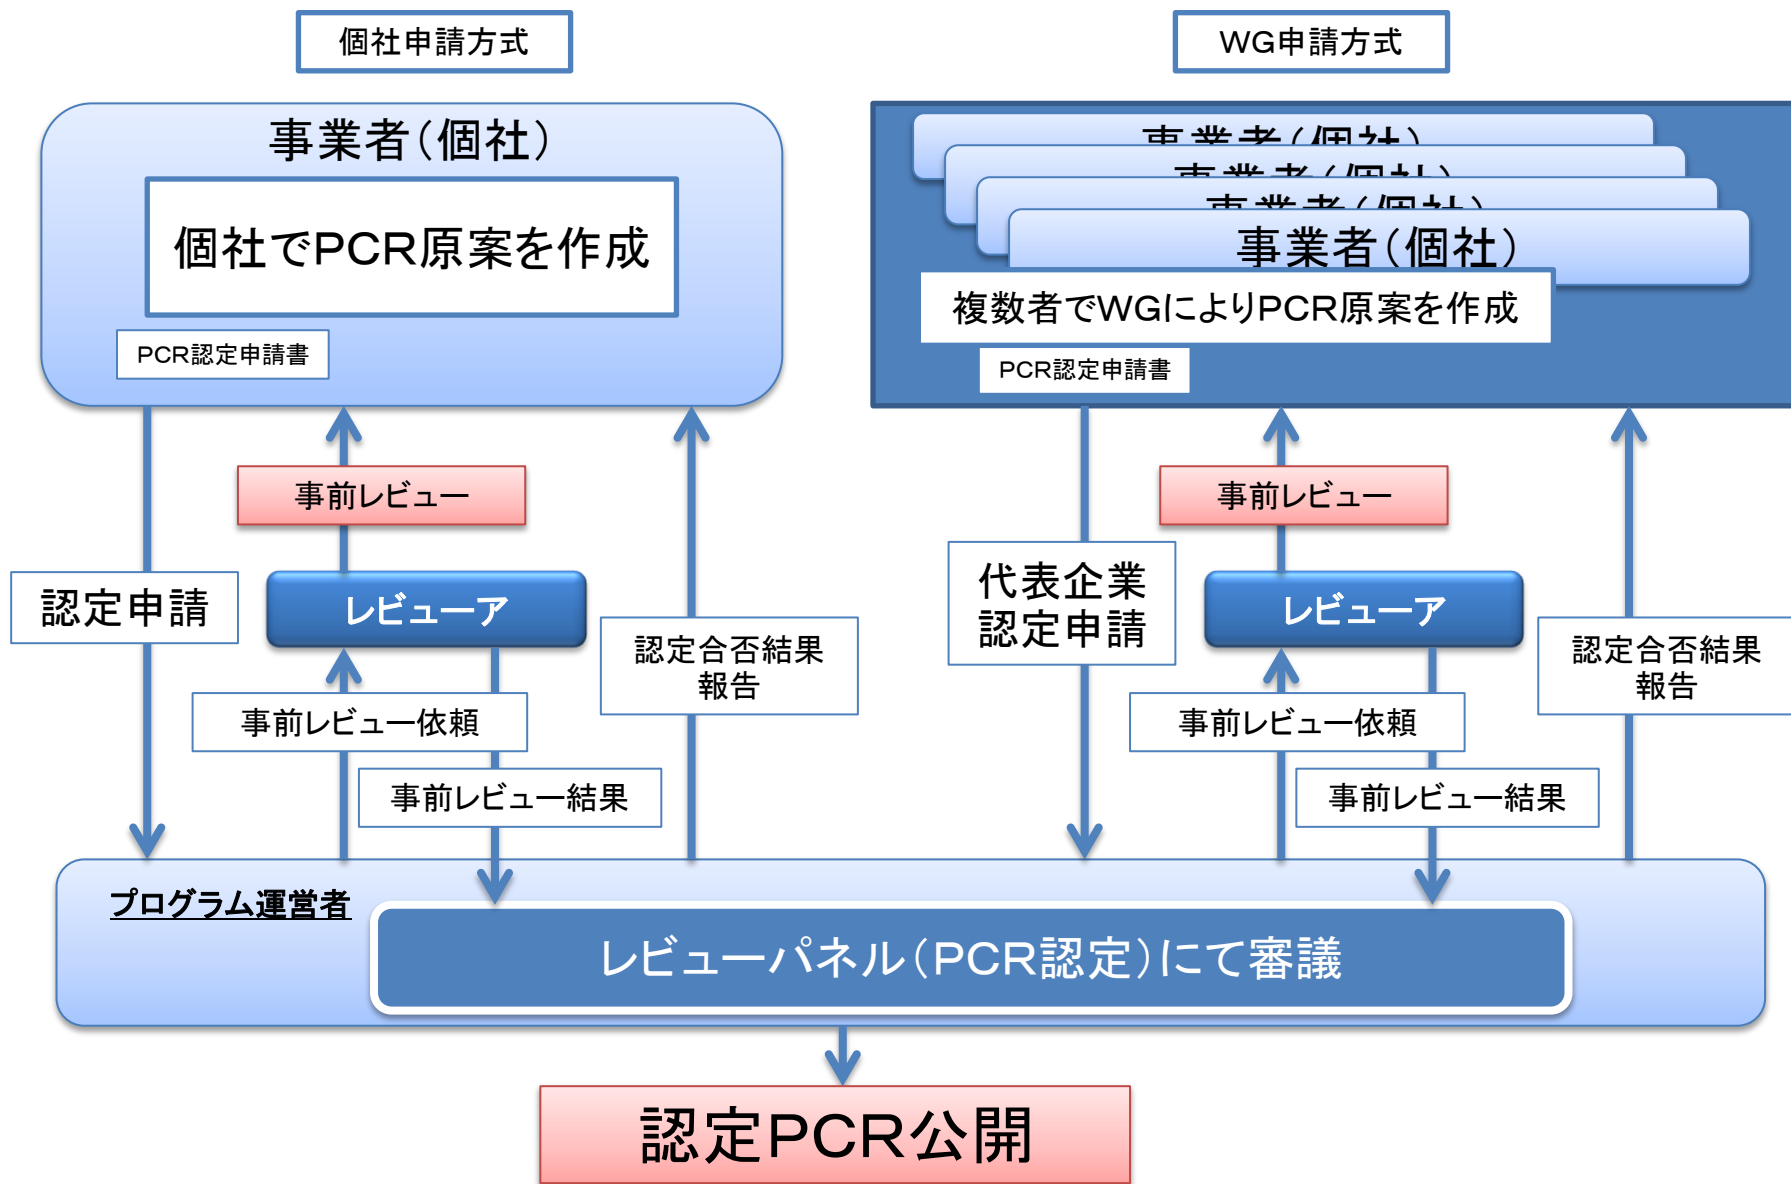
個社申請方式

WG申請方式

事業者（個社）

個社でPCR原案を作成

PCR認定申請書

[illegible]

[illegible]

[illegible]

事業者（個社）

複数者でWGによりPCR原案を作成

PCR認定申請書

事前レビュー

認定申請

レビューア

認定合否結果報告

事前レビュー依頼

事前レビュー結果

事前レビュー

代表企業認定申請

レビューア

認定合否結果報告

事前レビュー依頼

事前レビュー結果

プログラム運営者

レビューパネル（PCR認定）にて審議

認定PCR公開